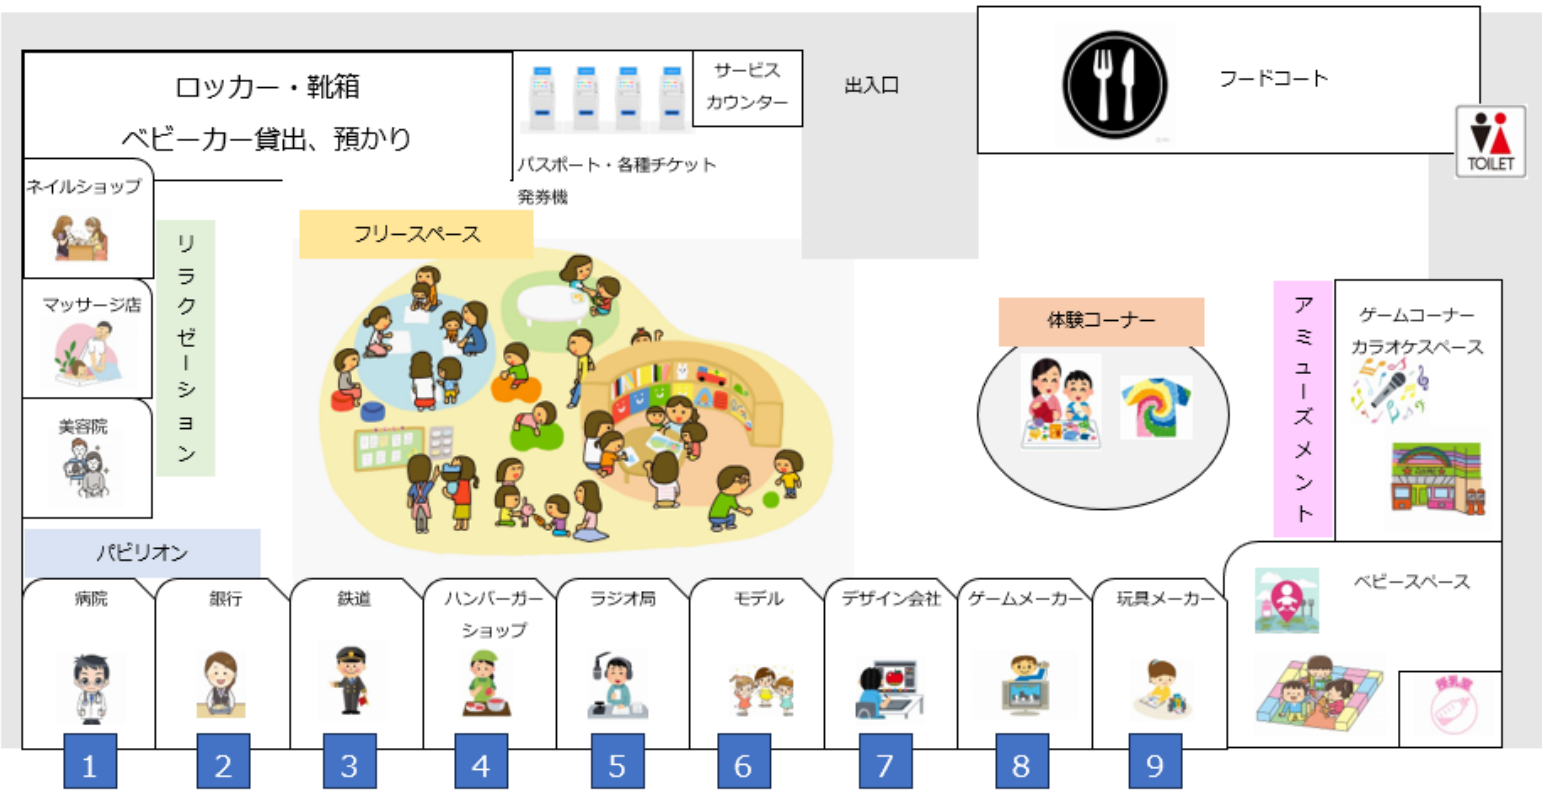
ロッカー・靴箱
ベビーカー貸出、預かり

パスポート・各種チケット
発券機

サービス
カウンター

出入口

フードコート

TOILET

ネイルショップ

マッサージ店

美容院

リラクゼーション

フリースペース

体験コーナー

アミューズメント

ゲームコーナー
カラオケスペース

パビリオン

病院

銀行

鉄道

ハンバーガーショップ

ラジオ局

モデル

デザイン会社

ゲームメーカー

玩具メーカー

ベビースペース

1 2 3 4 5 6 7 8 9